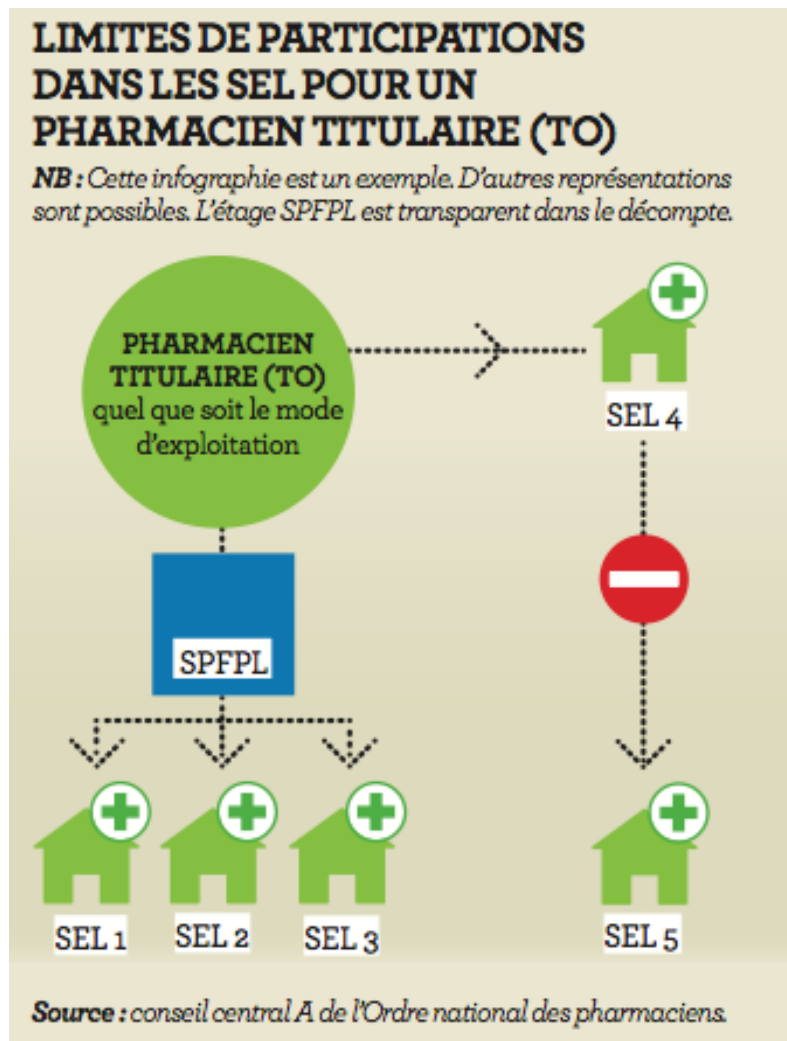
LIMITES DE PARTICIPATIONS DANS LES SEL POUR UN PHARMACIEN TITULAIRE (TO)

NB : Cette infographie est un exemple. D'autres représentations sont possibles. L'étage SPFPL est transparent dans le décompte.

PHARMACIEN TITULAIRE (TO) quel que soit le mode d'exploitation

SEL 4

SPFPL

SEL 1

SEL 2

SEL 3

SEL 5

Source : conseil central A de l'Ordre national des pharmaciens.